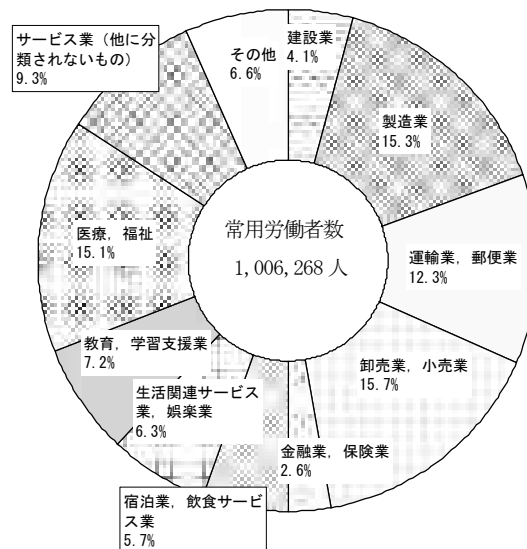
サービス業（他に分類されないもの）
9.3%

その他
6.6%

建設業
4.1%

製造業
15.3%

常用労働者数
1,006,268 人

運輸業，郵便業
12.3%

医療，福祉
15.1%

卸売業，小売業
15.7%

教育，学習支援業
7.2%

生活関連サービス業，娯楽業
6.3%

金融業，保険業
2.6%

宿泊業，飲食サービス業
5.7%